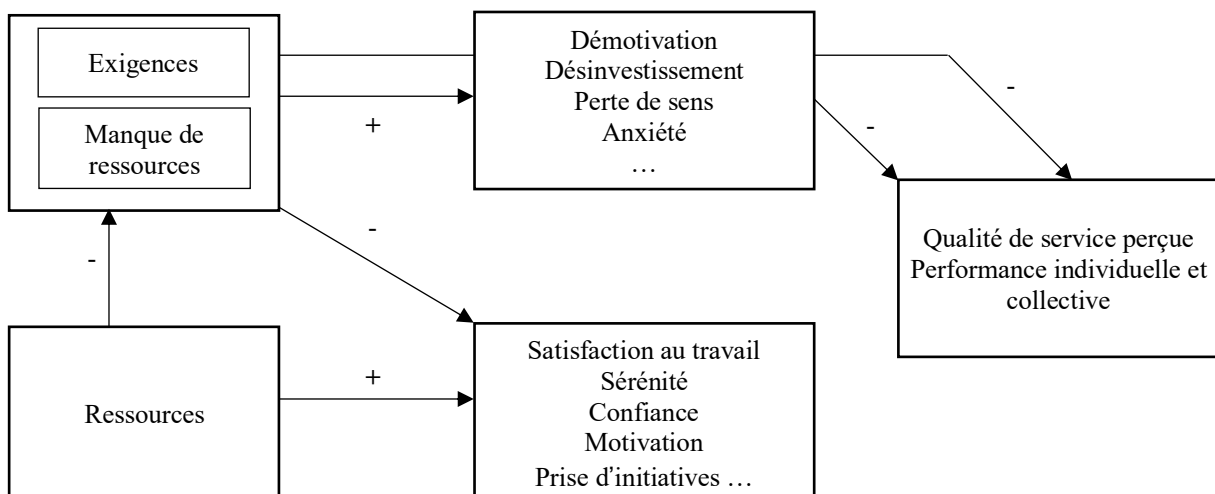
Exigences

Manque de ressources

+

Démotivation
Désinvestissement
Perte de sens
Anxiété
…

-

-

Qualité de service perçue
Performance individuelle et collective

-

-

Ressources

+

Satisfaction au travail
Sérénité
Confiance
Motivation
Prise d'initiatives …